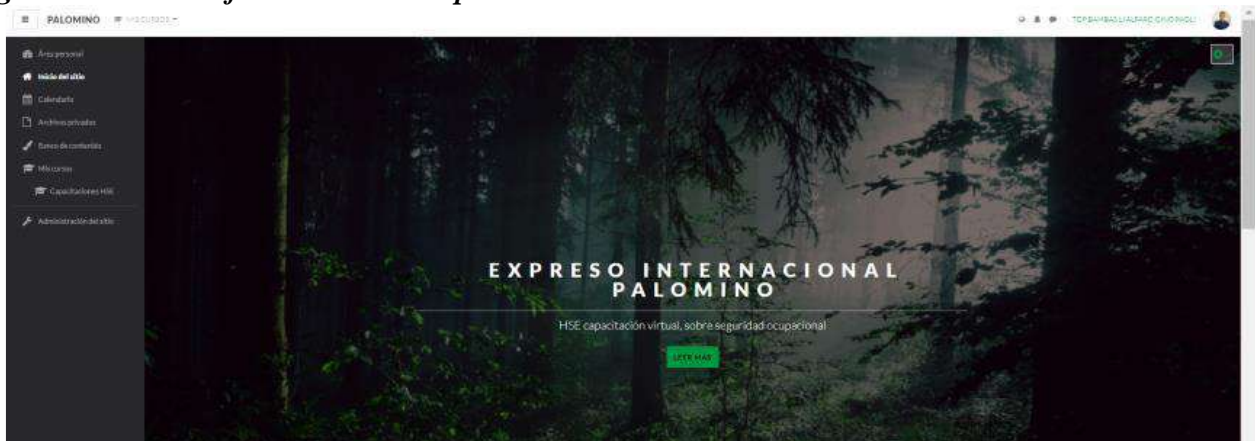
PALOMINO MIS CURSOS

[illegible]

Área personal

Inicio del sitio

Calendario

Archivos privados

Banco de contenido

Mis cursos

Capacitaciones HSE

Administración del sitio

EXPRESO INTERNACIONAL PALOMINO

HSE capacitación virtual, sobre seguridad ocupacional

LEER MAS